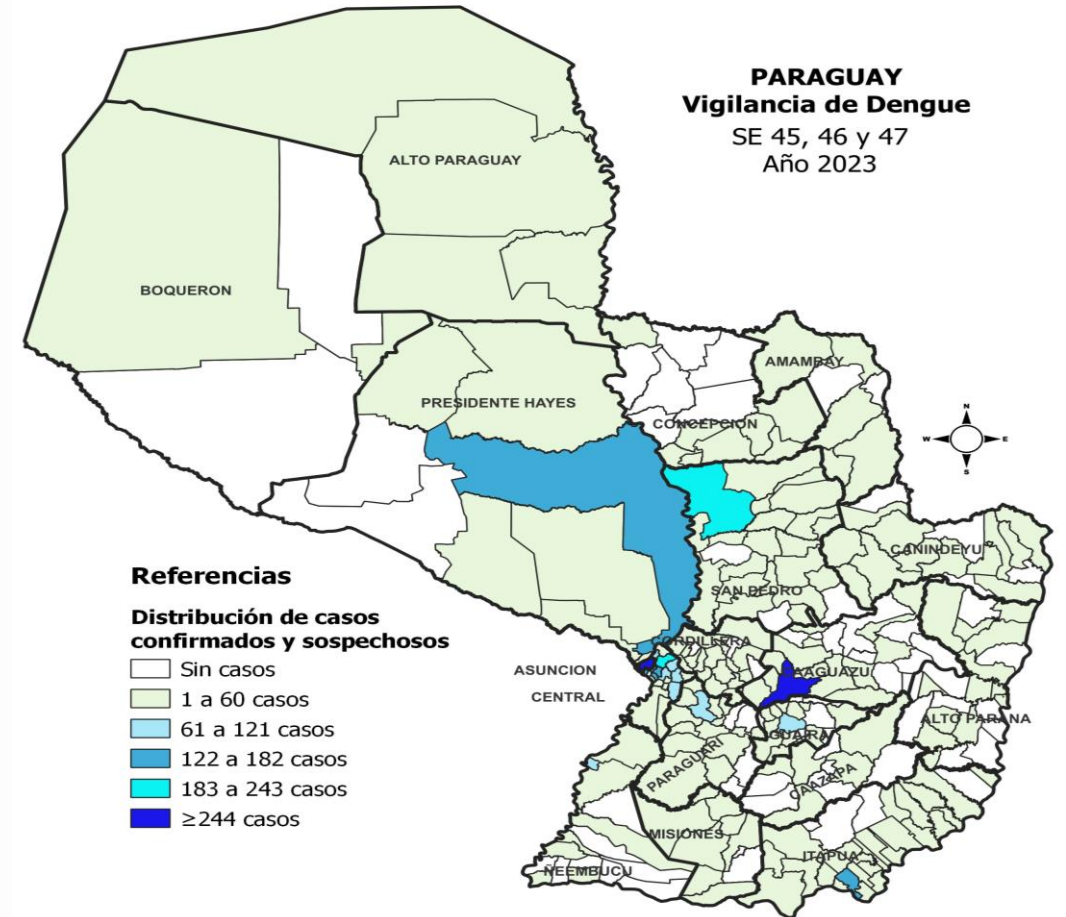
PARAGUAY
Vigilancia de Dengue
SE 45, 46 y 47
Año 2023

ALTO PARAGUAY

BOQUERON

AMAMBAY

PRESIDENTE HAYES

CONCEPCION

CANINDEYU

SAN PEDRO

CORDILLERA

ASUNCION

CAAGUAZU

CENTRAL

ALTO PARANA

GUAIRA

PARAGUARI

CAAZAPA

MISIONES

ITAPUA

NEEMBUCU

Referencias

Distribución de casos confirmados y sospechosos

Sin casos

1 a 60 casos

61 a 121 casos

122 a 182 casos

183 a 243 casos

$\geq$244 casos